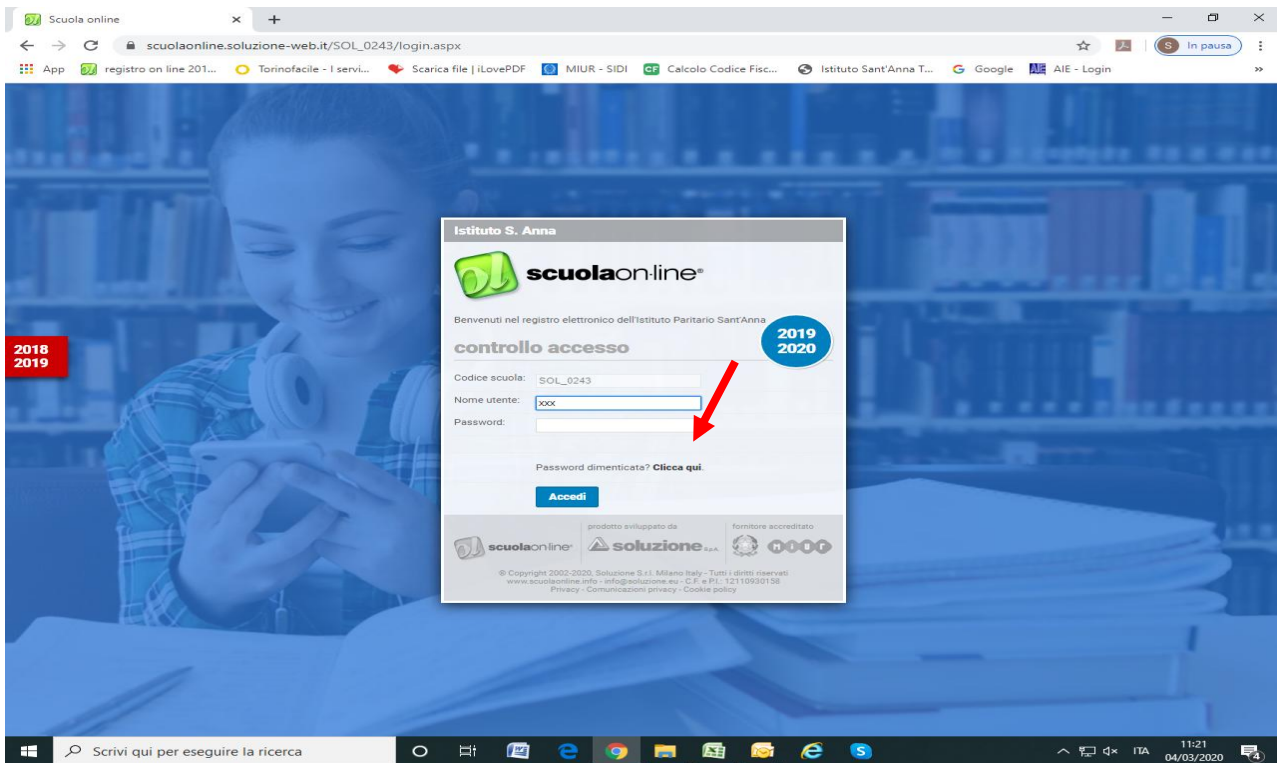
Scuola online ×

scuolaonline.soluzione-web.it/SOL_0243/login.aspx

In pausa

App registro on line 201... Torinofacile - I servi... Scarica file | iLovePDF MIUR - SIDI Calcolo Codice Fisc... Istituto Sant'Anna T... Google AIE - Login

2018
2019

Istituto S. Anna

scuolaon-line®

Benvenuti nel registro elettronico dell'Istituto Paritario Sant'Anna

2019
2020

controllo accesso

Codice scuola: SOL_0243

Nome utente: xxx

Password:

Password dimenticata? Clicca qui.

Accedi

prodotto sviluppato da

fornitore accreditato

scuolaon-line® soluzione S.p.A.

© Copyright 2002-2020, Soluzione S.r.l. Milano Italy - Tutti i diritti riservati
www.scuolaonline.info - info@soluzione.eu - C.F. e P.I.: 12110930158
Privacy - Comunicazioni privacy - Cookie policy

Scrivi qui per eseguire la ricerca

ITA 11:21 04/03/2020